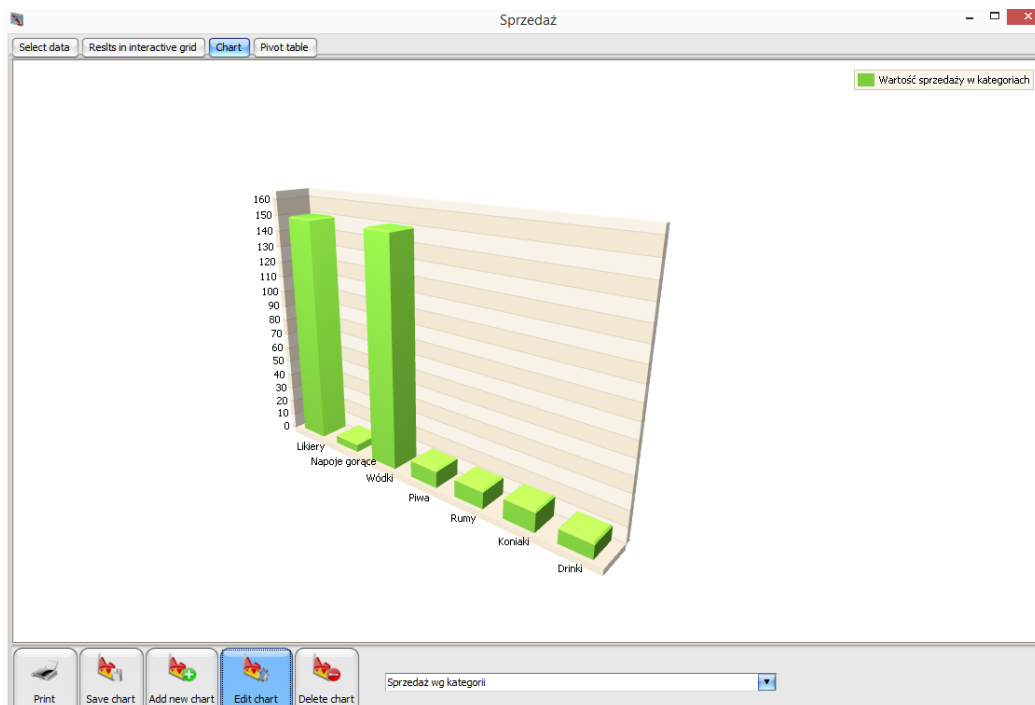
Sprzedaż

Select data | Reslts in interactive grid | Chart | Pivot table

Wartość sprzedaży w kategoriach

160
150
140
130
120
110
100
90
80
70
60
50
40
30
20
10
0

Likiery
Napoje gorące
Wódki
Piwa
Rumy
Koniaki
Drinki

Print | Save chart | Add new chart | Edit chart | Delete chart

Sprzedaż wg kategorii